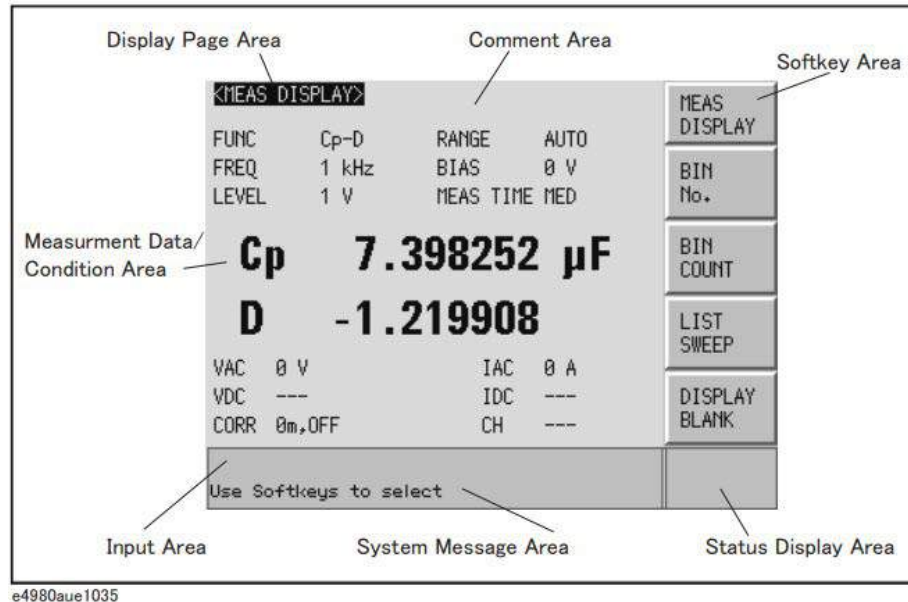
Display Page Area

Comment Area

Softkey Area

<MEAS DISPLAY>

MEAS DISPLAY

FUNC Cp-D RANGE AUTO
FREQ 1 kHz BIAS 0 V
LEVEL 1 V MEAS TIME MED

BIN No.

Measurment Data/ Condition Area

Cp 7.398252 µF

BIN COUNT

D -1.219908

LIST SWEEP

VAC 0 V IAC 0 A
VDC --- IDC ---
CORR 0m,OFF CH ---

DISPLAY BLANK

Use Softkeys to select

Input Area

System Message Area

Status Display Area

e4980aue1035